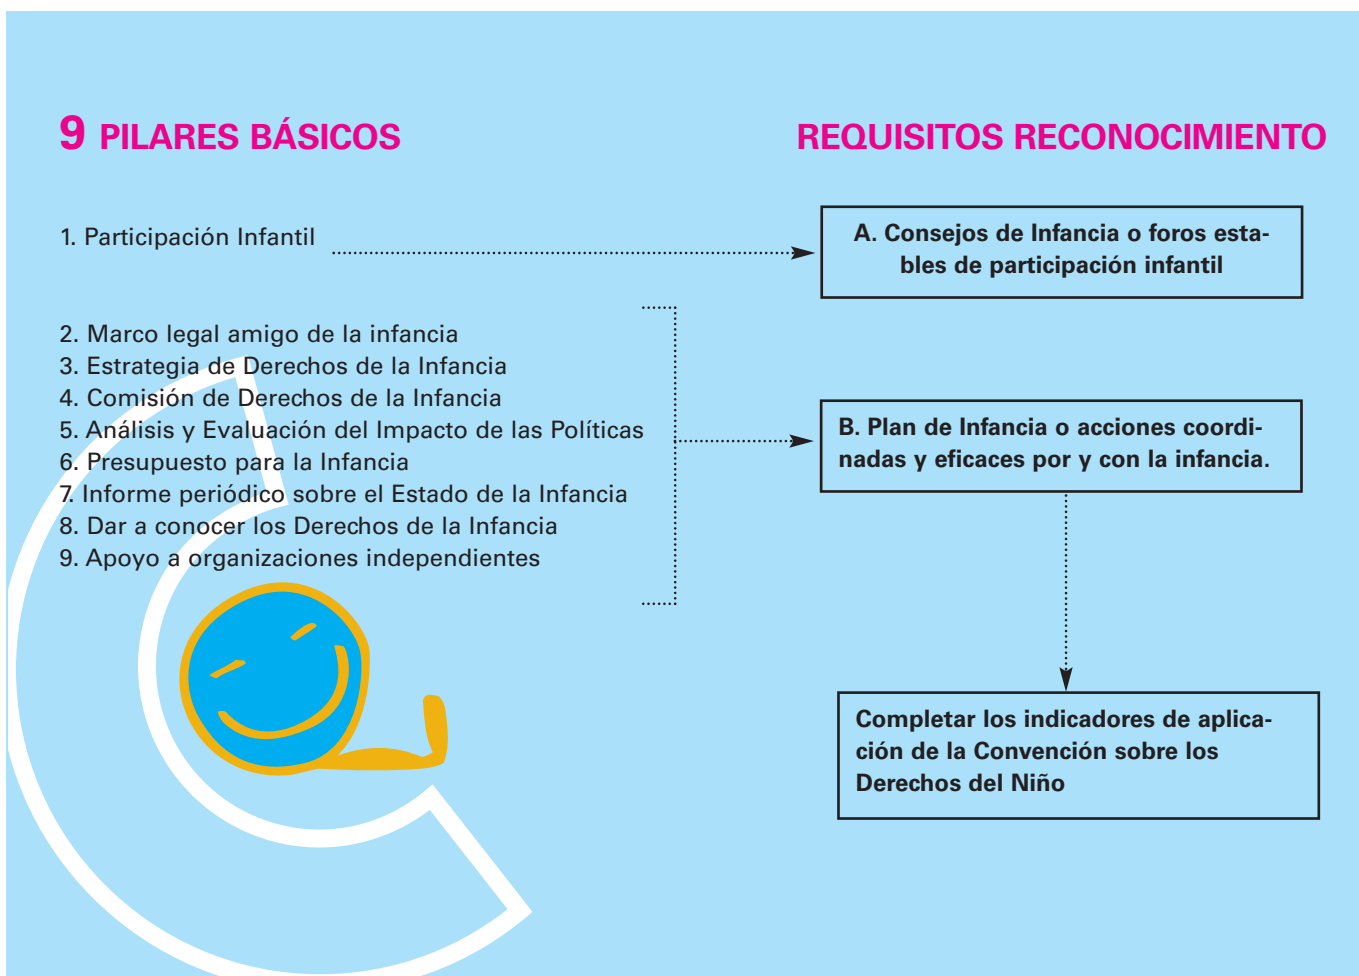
9 PILARES BÁSICOS

REQUISITOS RECONOCIMIENTO

1. Participación Infantil

A. Consejos de Infancia o foros estables de participación infantil

2. Marco legal amigo de la infancia
3. Estrategia de Derechos de la Infancia
4. Comisión de Derechos de la Infancia
5. Análisis y Evaluación del Impacto de las Políticas
6. Presupuesto para la Infancia
7. Informe periódico sobre el Estado de la Infancia
8. Dar a conocer los Derechos de la Infancia
9. Apoyo a organizaciones independientes

B. Plan de Infancia o acciones coordinadas y eficaces por y con la infancia.

Completar los indicadores de aplicación de la Convención sobre los Derechos del Niño